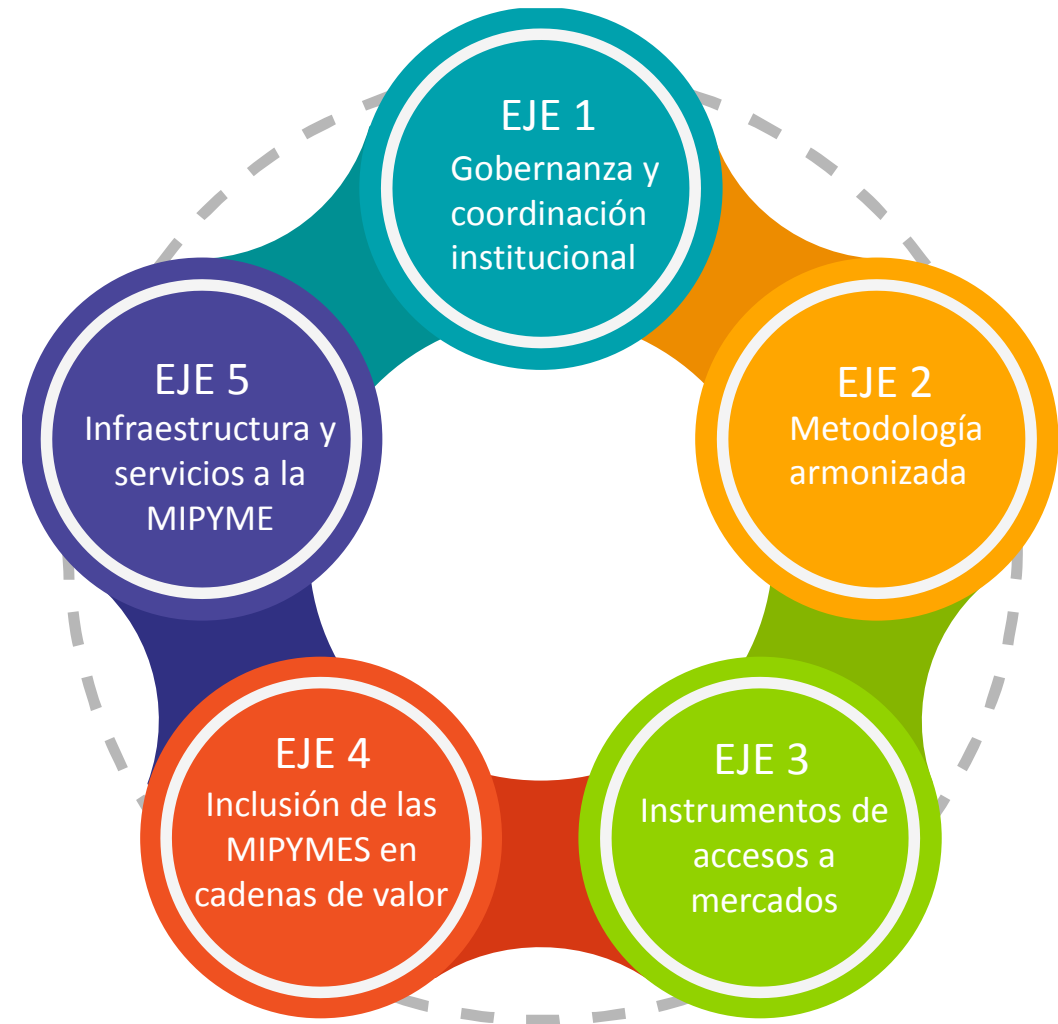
EJE 1
Gobernanza y coordinación institucional

EJE 2
Metodología armonizada

EJE 3
Instrumentos de accesos a mercados

EJE 4
Inclusión de las MIPYMES en cadenas de valor

EJE 5
Infraestructura y servicios a la MIPYME